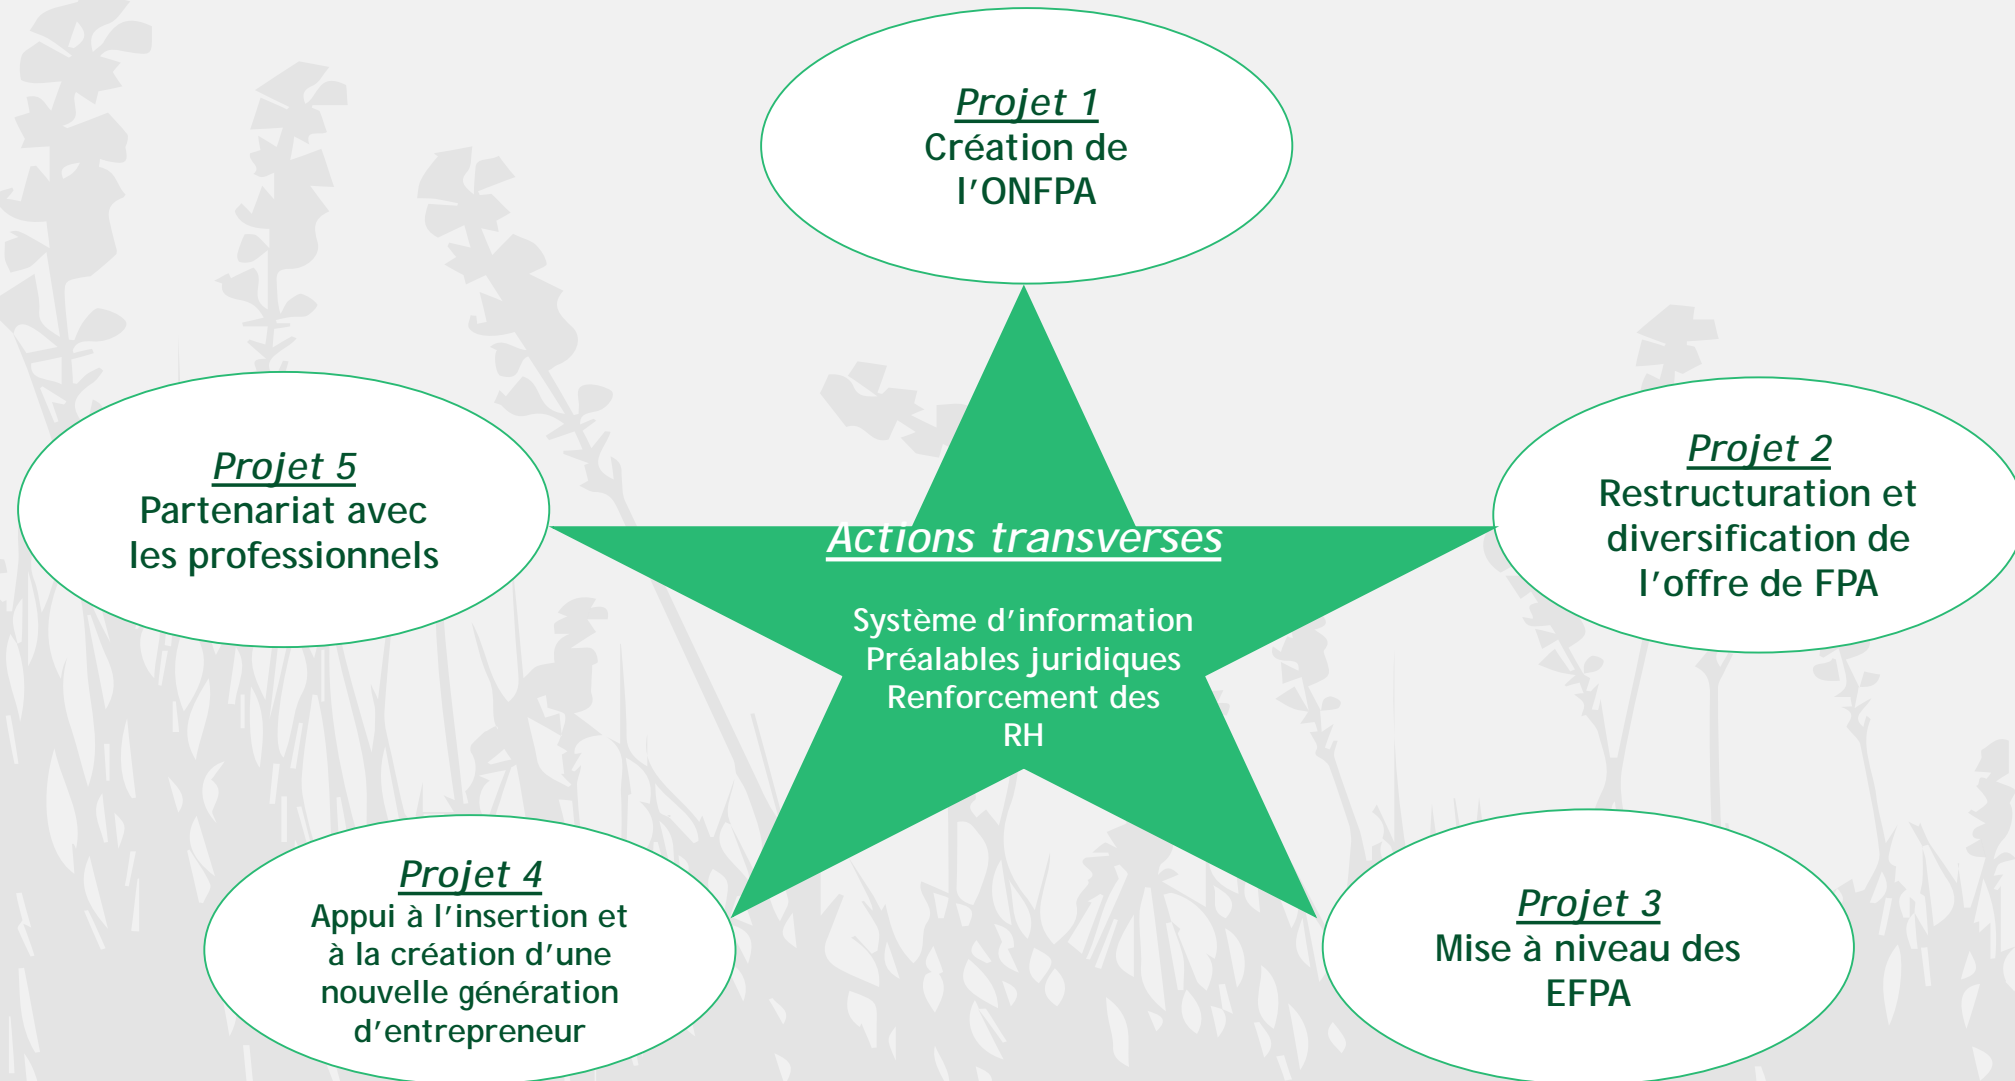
Projet 1
Création de l’ONFPA

Projet 5
Partenariat avec les professionnels

Actions transverses

Système d’information
Préalables juridiques
Renforcement des RH

Projet 2
Restructuration et diversification de l’offre de FPA

Projet 4
Appui à l’insertion et à la création d’une nouvelle génération d’entrepreneur

Projet 3
Mise à niveau des EFPA